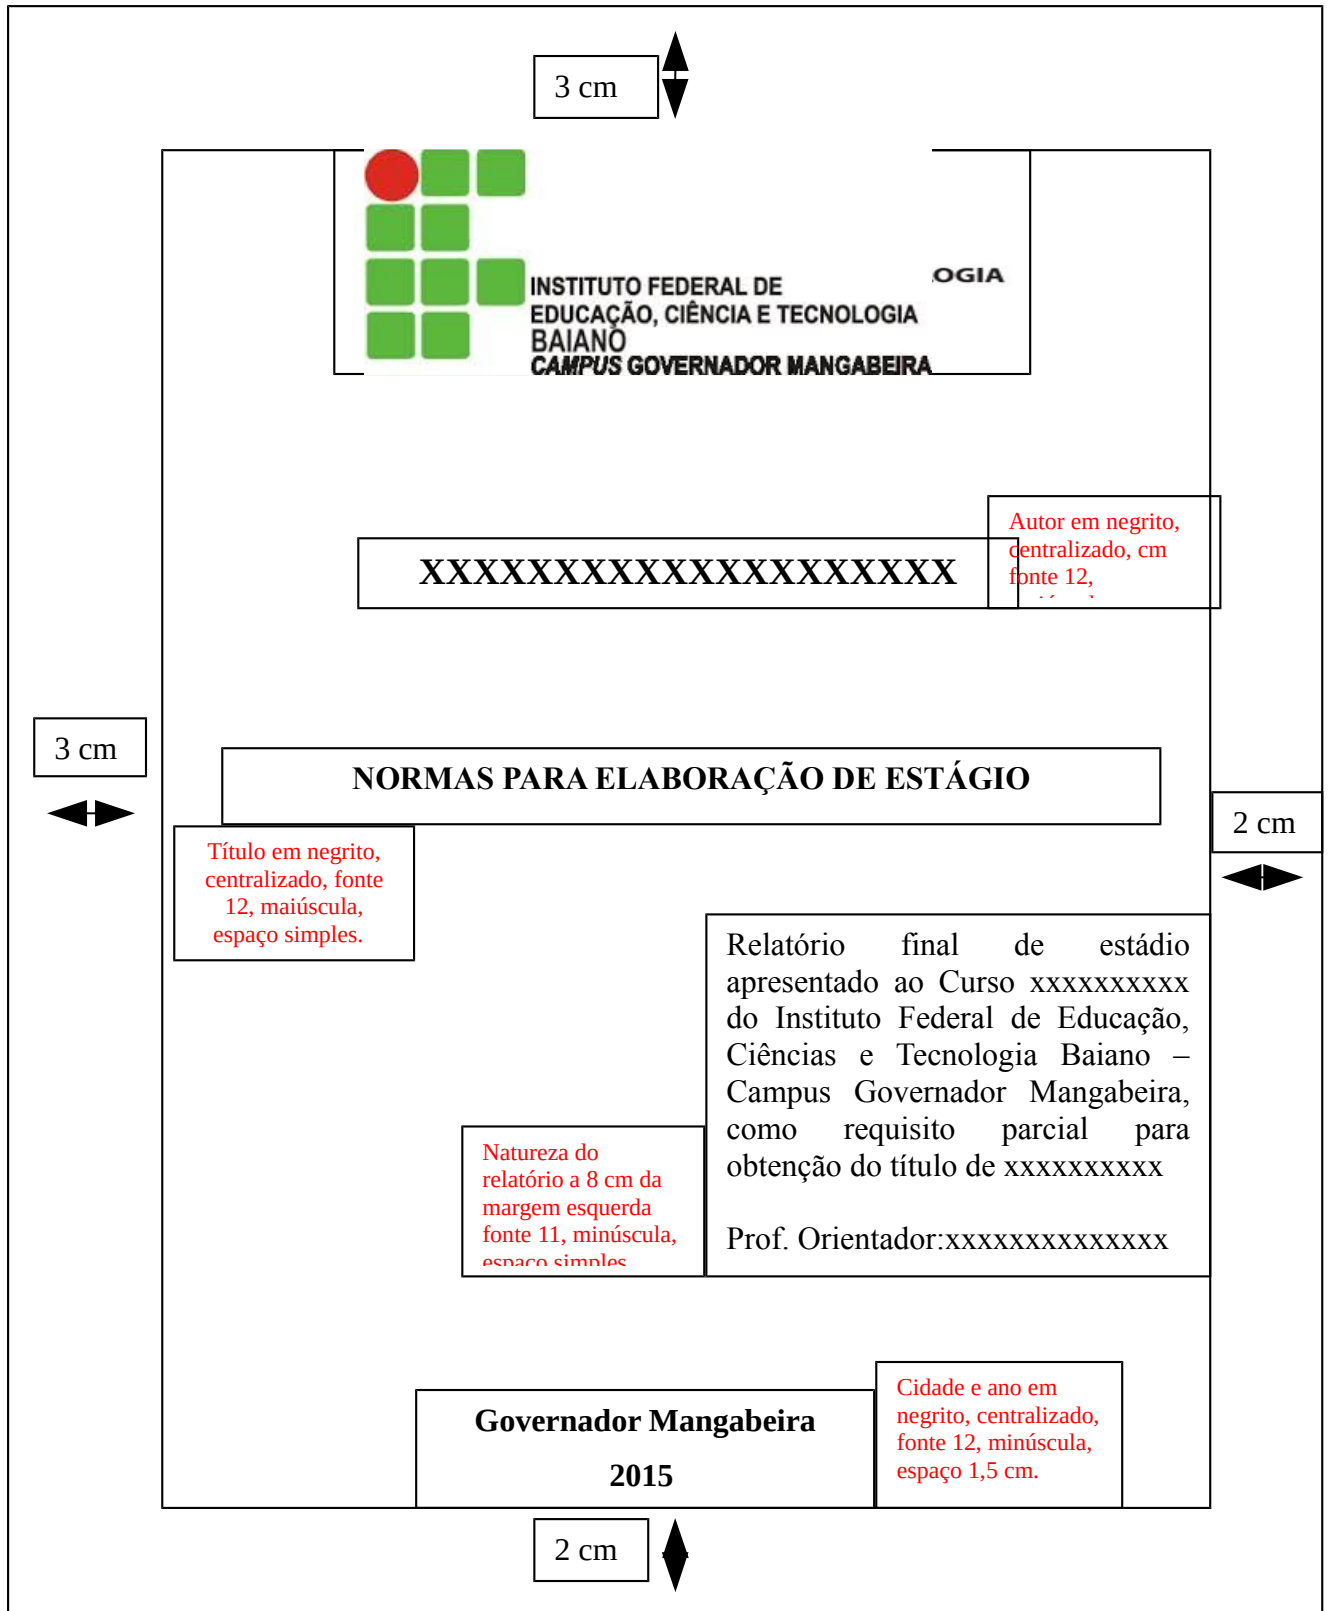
3 cm

INSTITUTO FEDERAL DE EDUCAÇÃO, CIÊNCIA E TECNOLOGIA BAIANO
CAMPUS GOVERNADOR MANGABEIRA

OGIA

XXXXXXXXXXXXXXXXXXXXX

Autor em negrito, centralizado, cm fonte 12, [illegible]

3 cm

NORMAS PARA ELABORAÇÃO DE ESTÁGIO

2 cm

Título em negrito, centralizado, fonte 12, maiúscula, espaço simples.

Relatório final de estádio apresentado ao Curso xxxxxxxxxx do Instituto Federal de Educação, Ciências e Tecnologia Baiano – Campus Governador Mangabeira, como requisito parcial para obtenção do título de xxxxxxxxxx

Prof. Orientador:xxxxxxxxxxxxxx

Natureza do relatório a 8 cm da margem esquerda fonte 11, minúscula, espaço simples

Governador Mangabeira

2015

Cidade e ano em negrito, centralizado, fonte 12, minúscula, espaço 1,5 cm.

2 cm